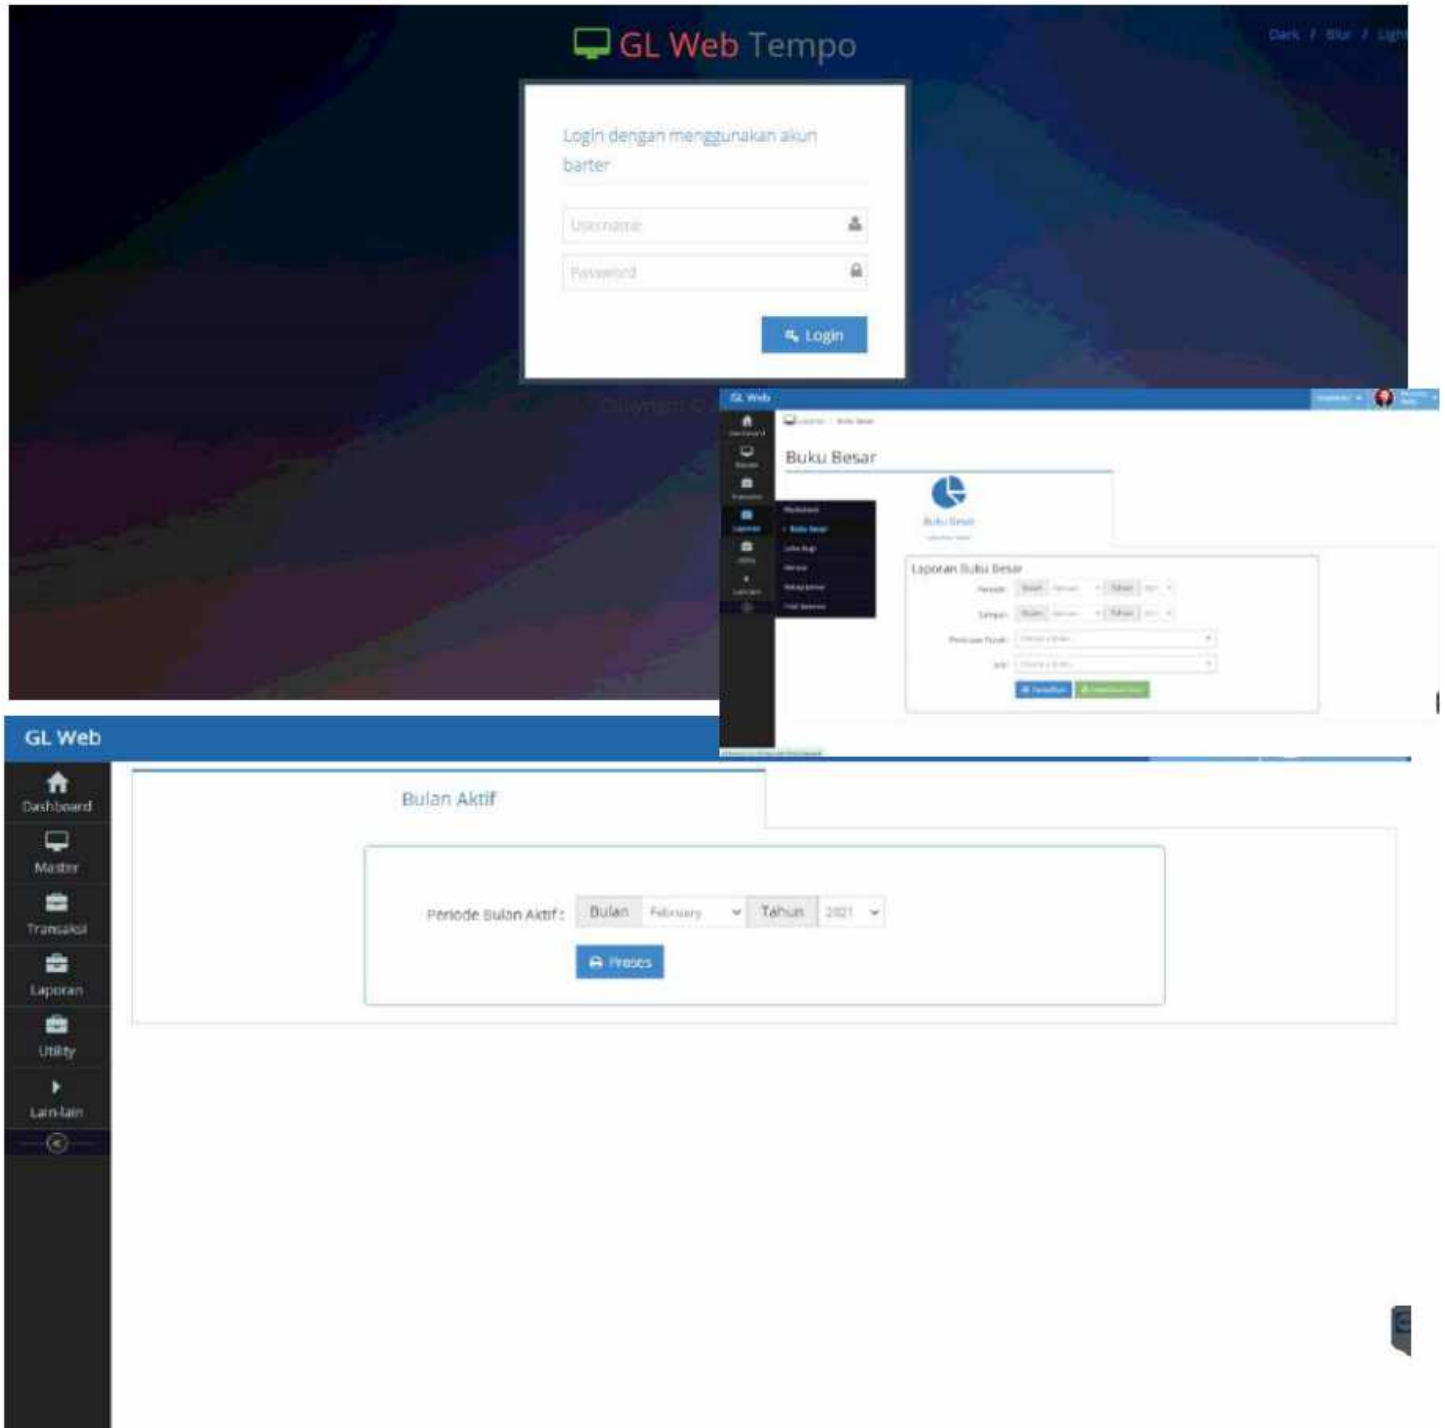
GL Web Tempo

Dark / Blur / Light

Login dengan menggunakan akun barter

Username

Password

Login

Copyright ©

GL Web

Dashboard

Master

Transaksi

Laporan

Utility

Lain-lain

Laporan / Buku Besar

Buku Besar

Worksheet

Buku Besar

Laba Rugi

Neraca

Rekap Jurnal

Trial Balance

Buku Besar

Laporan Buku Besar

Laporan Buku Besar

Periode Bulan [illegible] Tahun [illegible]

Sampai Bulan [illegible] Tahun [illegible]

Perkiraan Pusat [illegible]

Sub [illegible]

Tampilkan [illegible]

GL Web

Dashboard

Master

Transaksi

Laporan

Utility

Lain-lain

Bulan Aktif

Periode Bulan Aktif : Bulan February Tahun 2021

Proses